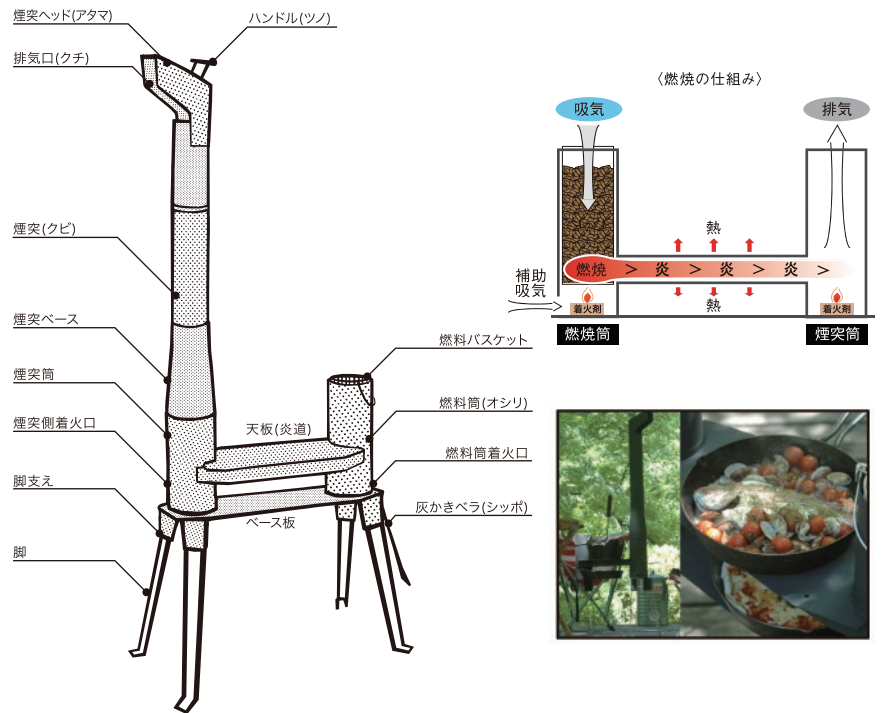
煙突ヘッド(アタマ)
ハンドル(ツノ)
排気口(クチ)
煙突(クビ)
煙突ベース
煙突筒
煙突側着火口
脚支え
脚
天板(炎道)
ベース板
燃料バスケット
燃料筒(オシリ)
燃料筒着火口
灰かきベラ(シッポ)

〈燃焼の仕組み〉
吸気
排気
熱
補助吸気
燃焼 > 炎 > 炎 > 炎 >
熱
着火剤
着火剤
燃焼筒
煙突筒